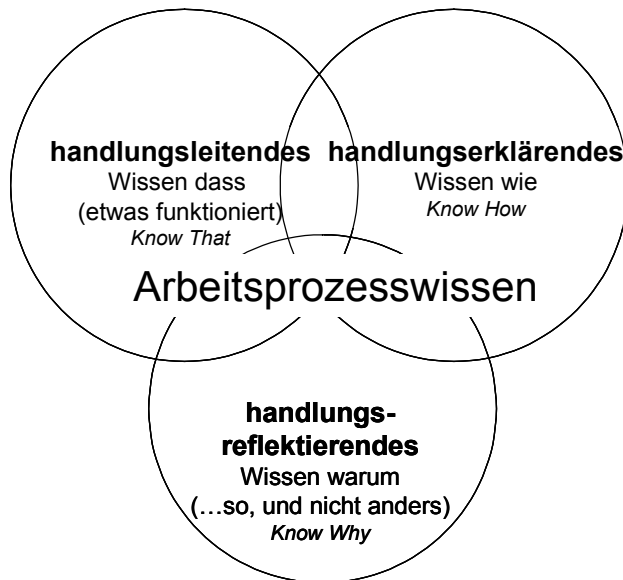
**handlungsleitendes**
Wissen dass
(etwas funktioniert)
*Know That*

**handlungserklärendes**
Wissen wie
*Know How*

Arbeitsprozesswissen

**handlungsreflektierendes**
Wissen warum
(…so, und nicht anders)
*Know Why*